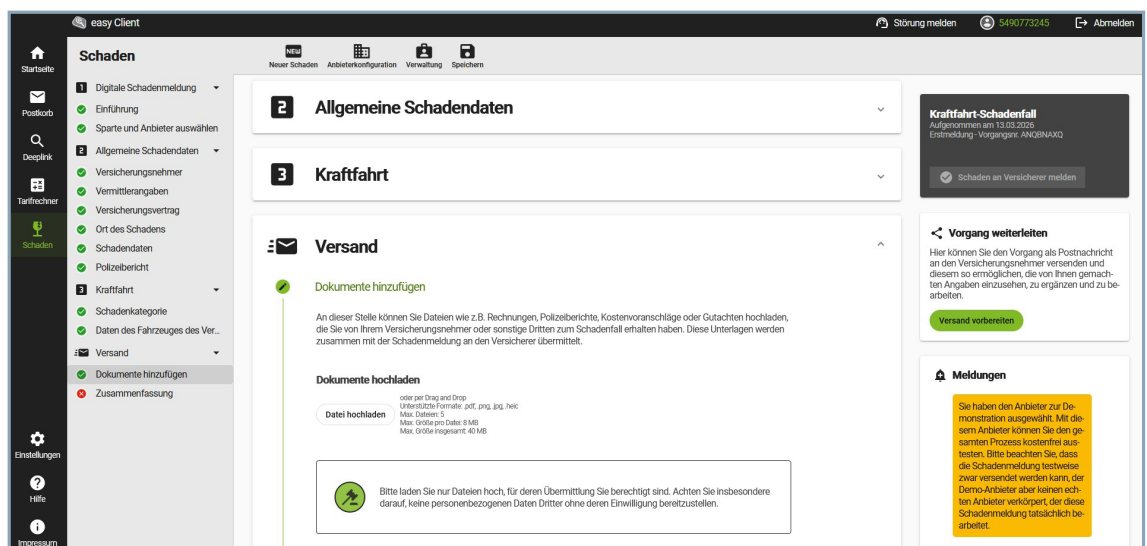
easy Client

Störung melden 5490773245 Abmelden

Startseite
Postkorb
Deeplink
Tarifrechner
Schaden
Einstellungen
Hilfe
Impressum

Schaden

NEW Neuer Schaden Anbieterkonfiguration Verwaltung Speichern

1 Digitale Schadenmeldung
Einführung
Sparte und Anbieter auswählen
2 Allgemeine Schadendaten
Versicherungsnehmer
Vermittlerangaben
Versicherungsvertrag
Ort des Schadens
Schadendaten
Polizeibericht
3 Kraftfahrt
Schadenkategorie
Daten des Fahrzeuges des Ver...
Versand
Dokumente hinzufügen
Zusammenfassung

2 Allgemeine Schadendaten

3 Kraftfahrt

Versand

Dokumente hinzufügen

An dieser Stelle können Sie Dateien wie z.B. Rechnungen, Polizeiberichte, Kostenvoranschläge oder Gutachten hochladen, die Sie von Ihrem Versicherungsnehmer oder sonstige Dritten zum Schadenfall erhalten haben. Diese Unterlagen werden zusammen mit der Schadenmeldung an den Versicherer übermittelt.

Dokumente hochladen

Datei hochladen
oder per Drag and Drop
Unterstützte Formate: .pdf, .png, .jpg, .heic
Max. Dateien: 5
Max. Größe pro Datei: 8 MB
Max. Größe insgesamt: 40 MB

Bitte laden Sie nur Dateien hoch, für deren Übermittlung Sie berechtigt sind. Achten Sie insbesondere darauf, keine personenbezogenen Daten Dritter ohne deren Einwilligung bereitzustellen.

Kraftfahrt-Schadenfall
Aufgenommen am 13.03.2026
Erstmeldung - Vorgangsnr. ANQBNAXQ

Schaden an Versicherer melden

Vorgang weiterleiten
Hier können Sie den Vorgang als Postnachricht an den Versicherungsnehmer versenden und diesem so ermöglichen, die von Ihnen gemachten Angaben einzusehen, zu ergänzen und zu bearbeiten.

Versand vorbereiten

Meldungen

Sie haben den Anbieter zur Demonstration ausgewählt. Mit diesem Anbieter können Sie den gesamten Prozess kostenfrei austesten. Bitte beachten Sie, dass die Schadenmeldung testweise zwar versendet werden kann, der Demo-Anbieter aber keinen echten Anbieter verkörpert, der diese Schadenmeldung tatsächlich bearbeitet.